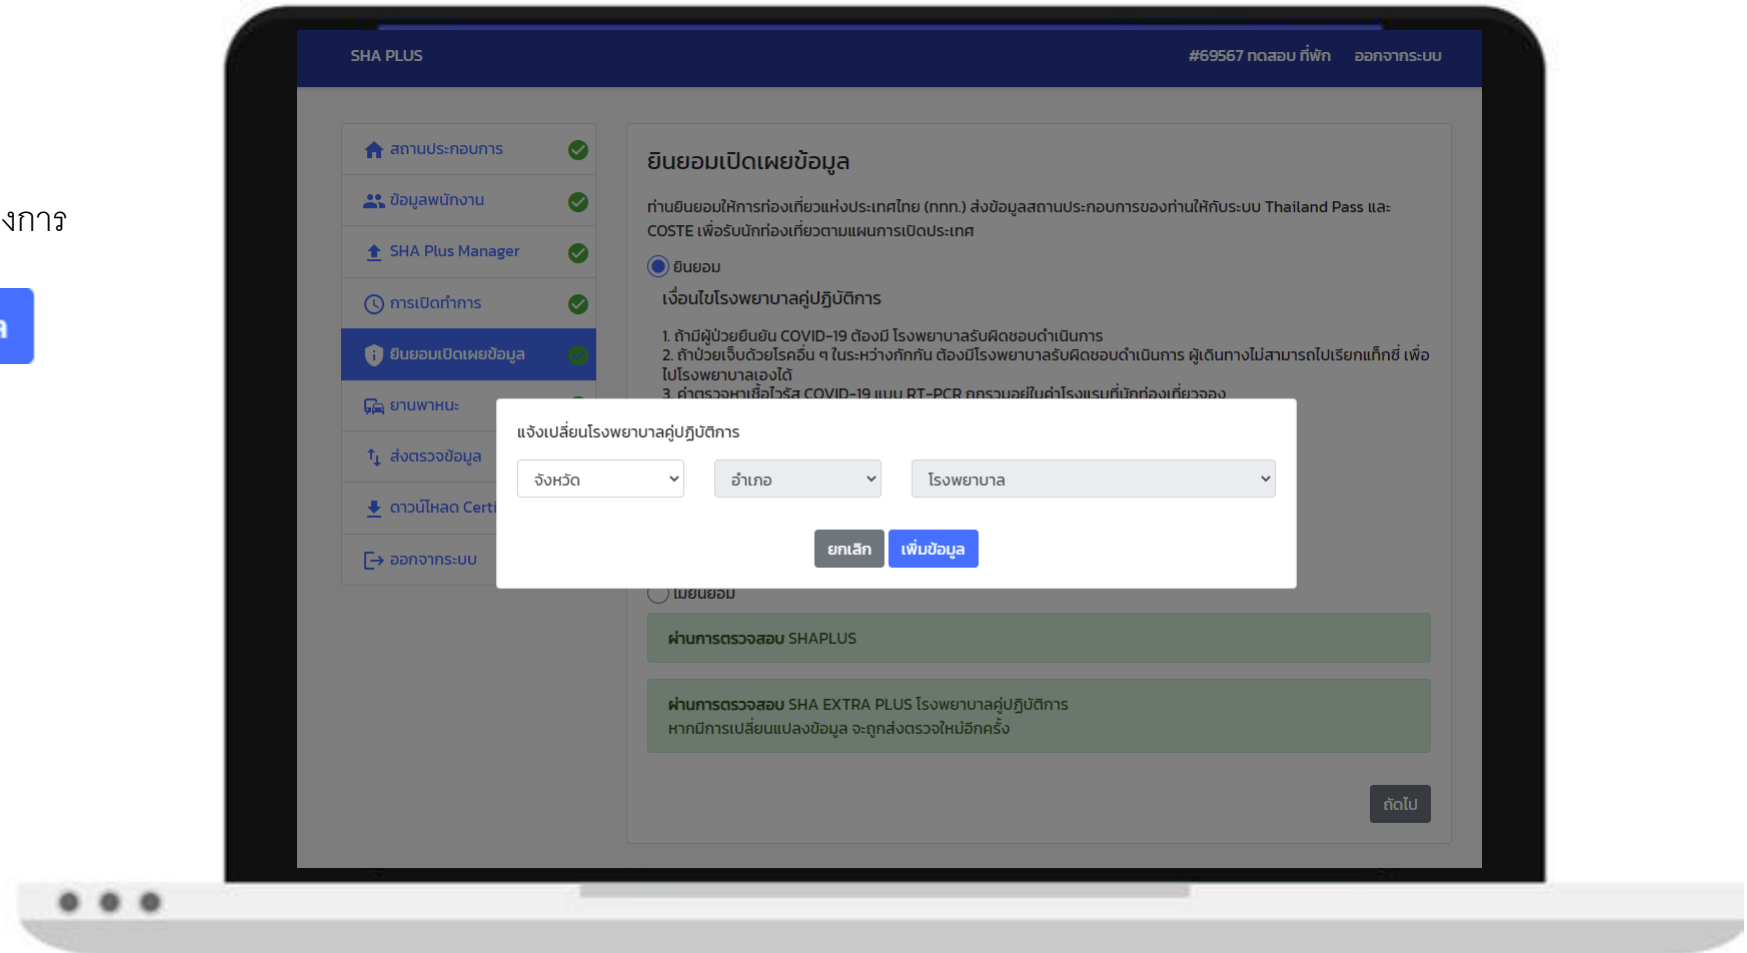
งการ

SHA PLUS

#69567 ทดสอบ ที่พัก ออกจากระบบ

สถานประกอบการ

ข้อมูลพนักงาน

SHA Plus Manager

การเปิดทำการ

ยินยอมเปิดเผยข้อมูล

ยานพาหนะ

ส่งตรวจข้อมูล

ดาวน์โหลด Certi

ออกจากระบบ

ยินยอมเปิดเผยข้อมูล

ท่านยินยอมให้การท่องเที่ยวแห่งประเทศไทย (ททท.) ส่งข้อมูลสถานประกอบการของท่านให้กับระบบ Thailand Pass และ COSTE เพื่อรับนักท่องเที่ยวตามแผนการเปิดประเทศ

ยินยอม

เงื่อนไขโรงพยาบาลคู่ปฏิบัติการ

1. ถ้ามีผู้ป่วยยืนยัน COVID-19 ต้องมี โรงพยาบาลรับผิดชอบดำเนินการ
2. ถ้าป่วยเจ็บด้วยโรคอื่น ๆ ในระหว่างกักกัน ต้องมีโรงพยาบาลรับผิดชอบดำเนินการ ผู้เดินทางไม่สามารถไปเรียกแท็กซี่ เพื่อไปโรงพยาบาลเองได้
3. ค่าตรวจหาเชื้อไวรัส COVID-19 แบบ RT-PCR ถูกรวมอยู่ในค่าโรงแรมที่นักท่องเที่ยวจอง

แจ้งเปลี่ยนโรงพยาบาลคู่ปฏิบัติการ

จังหวัด

อำเภอ

โรงพยาบาล

ยกเลิก

เพิ่มข้อมูล

ไม่ยินยอม

ผ่านการตรวจสอบ SHAPLUS

ผ่านการตรวจสอบ SHA EXTRA PLUS โรงพยาบาลคู่ปฏิบัติการ
หากมีการเปลี่ยนแปลงข้อมูล จะถูกส่งตรวจใหม่อีกครั้ง

ถัดไป